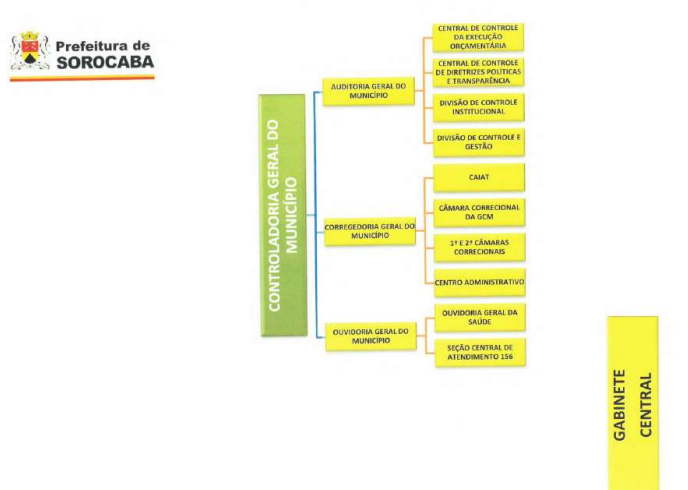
Prefeitura de
SOROCABA

CONTROLADORIA GERAL DO MUNICÍPIO

AUDITORIA GERAL DO MUNICÍPIO

CENTRAL DE CONTROLE DA EXECUÇÃO ORÇAMENTÁRIA

CENTRAL DE CONTROLE DE DIRETRIZES POLÍTICAS E TRANSPARÊNCIA

DIVISÃO DE CONTROLE INSTITUCIONAL

DIVISÃO DE CONTROLE E GESTÃO

CORREGEDORIA GERAL DO MUNICÍPIO

CAIAT

CÂMARA CORRECIONAL DA GCM

1ª E 2ª CÂMARAS CORRECIONAIS

CENTRO ADMINISTRATIVO

OUVIDORIA GERAL DO MUNICÍPIO

OUVIDORIA GERAL DA SAÚDE

SEÇÃO CENTRAL DE ATENDIMENTO 156

GABINETE CENTRAL